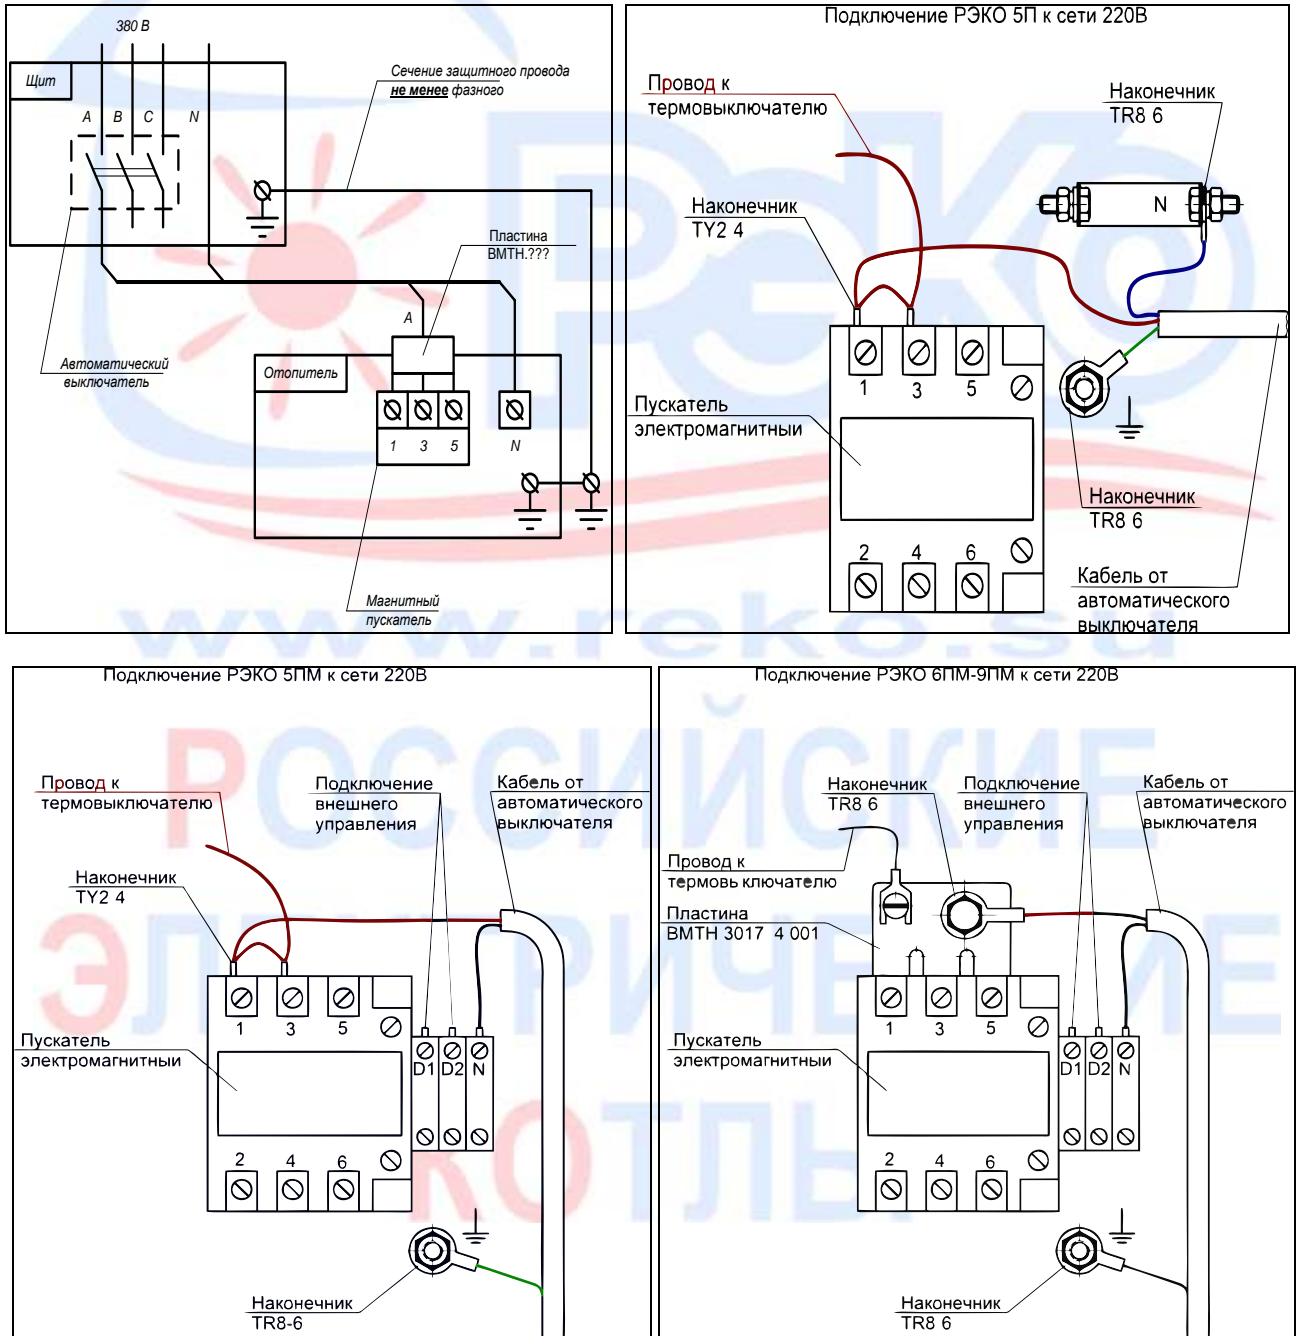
380 В

Щит

A B C N

Сечение защитного провода **не менее** фазного

Пластина ВМТН.???

A

Отопитель

1 3 5

N

Автоматический выключатель

Магнитный пускатель

Подключение РЭКО 5П к сети 220В

Провод к термовыключателю

Наконечник TR8 6

N

Наконечник TY2 4

1 3 5

Пускатель электромагнитный

Наконечник TR8 6

2 4 6

Кабель от автоматического выключателя

Подключение РЭКО 5ПМ к сети 220В

Провод к термовыключателю

Подключение внешнего управления

Кабель от автоматического выключателя

Наконечник TY2 4

1 3 5

D1 D2 N

Пускатель электромагнитный

2 4 6

Наконечник TR8-6

Подключение РЭКО 6ПМ-9ПМ к сети 220В

Наконечник TR8 6

Подключение внешнего управления

Кабель от автоматического выключателя

Провод к термовь ключателю

Пластина ВМТН 3017 4 001

1 3 5

D1 D2 N

Пускатель электромагнитныи

2 4 6

Наконечник TR8 6

www.reko.su

РОССИЙСКИЕ ЭЛЕКТРИЧЕСКИЕ КОТЛЫ